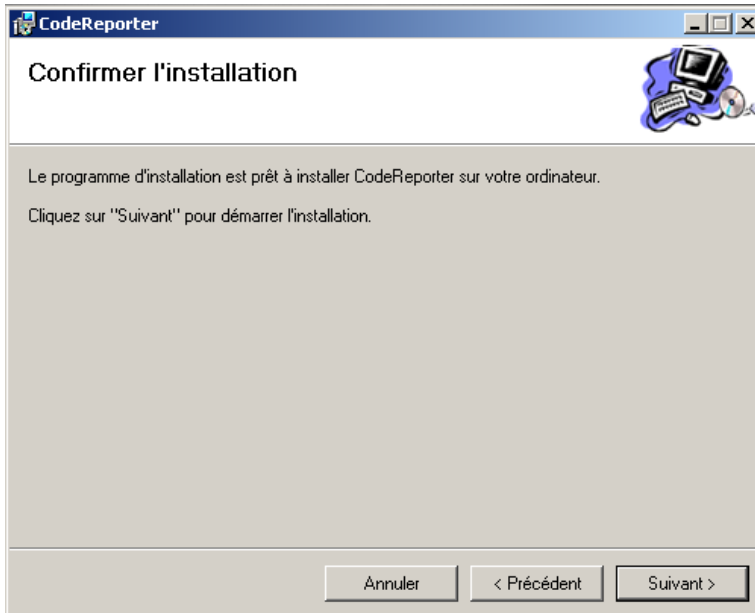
CodeReporter

Confirmer l'installation

Le programme d'installation est prêt à installer CodeReporter sur votre ordinateur.

Cliquez sur "Suivant" pour démarrer l'installation.

Annuler
< Précédent
Suivant >